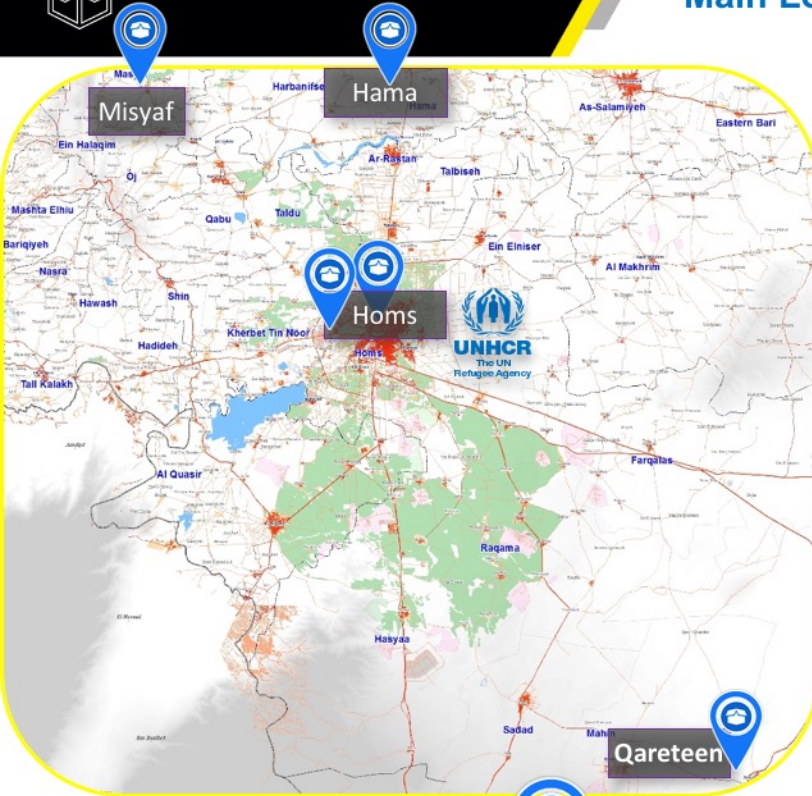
Main L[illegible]

Misyaf

Hama

Mas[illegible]

Harbanifse

Hama

As-Salamiyeh

Eastern Bari

Ein Halaqim

Ar-Rastan

Talbiseh

Oj

Mashta Elhlu

Qabu

Taldu

Bariqiyeh

Ein Elniser

Nasra

Al Makhrim

Shin

Hawash

Homs

UNHCR
The UN Refugee Agency

Kherbet Tin Noor

Hadideh

Homs

Tall Kalakh

Al Quasir

Farqalas

Raqama

Hasyaa

Sadad

Mahin

Qareteen